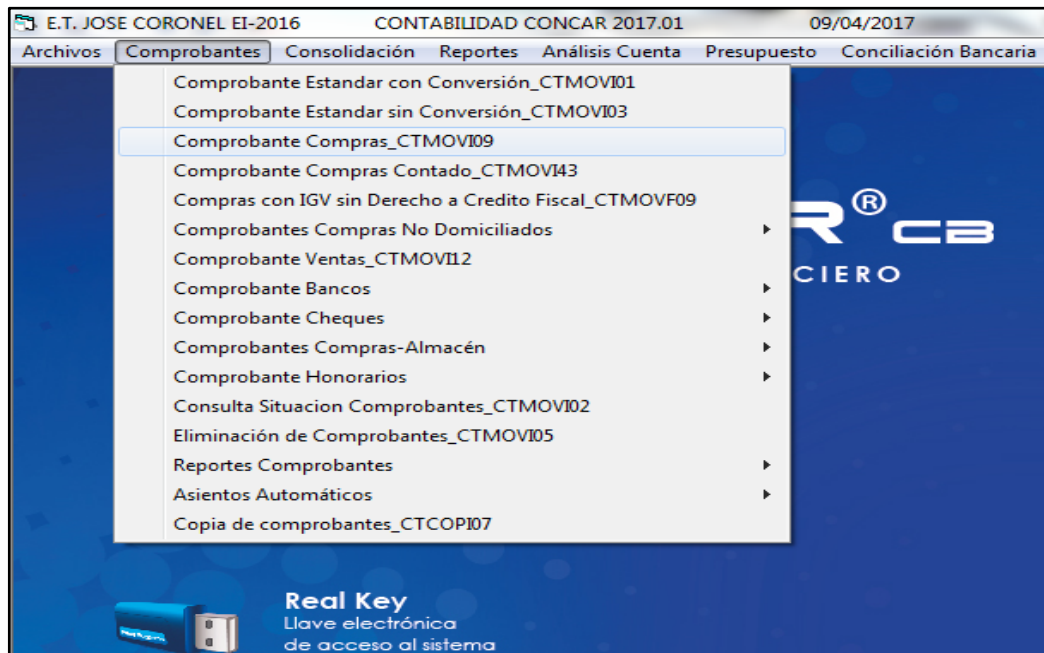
E.T. JOSE CORONEL EI-2016 CONTABILIDAD CONCAR 2017.01 09/04/2017

Archivos Comprobantes Consolidación Reportes Análisis Cuenta Presupuesto Conciliación Bancaria

Comprobante Estandar con Conversión_CTMOVI01
Comprobante Estandar sin Conversión_CTMOVI03
Comprobante Compras_CTMOVI09
Comprobante Compras Contado_CTMOVI43
Compras con IGV sin Derecho a Credito Fiscal_CTMOVF09
Comprobantes Compras No Domiciliados
Comprobante Ventas_CTMOVI12
Comprobante Bancos
Comprobante Cheques
Comprobantes Compras-Almacén
Comprobante Honorarios
Consulta Situacion Comprobantes_CTMOVI02
Eliminación de Comprobantes_CTMOVI05
Reportes Comprobantes
Asientos Automáticos
Copia de comprobantes_CTCOPI07

R® CB
CIERO

Real Key
Llave electrónica
de acceso al sistema